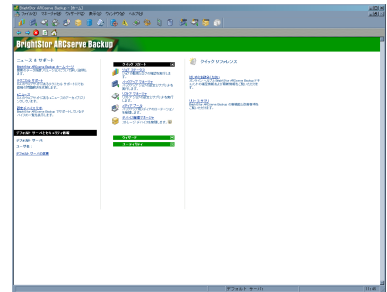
BrightStor ARCserve Backup

ニュース & サポート

デフォルト サーバとセキュリティ情報

デフォルト サーバ

ユーザ名

クイック スタート

ウィザード

ユーティリティ

クイック リファレンス

デフォルト サーバ

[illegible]